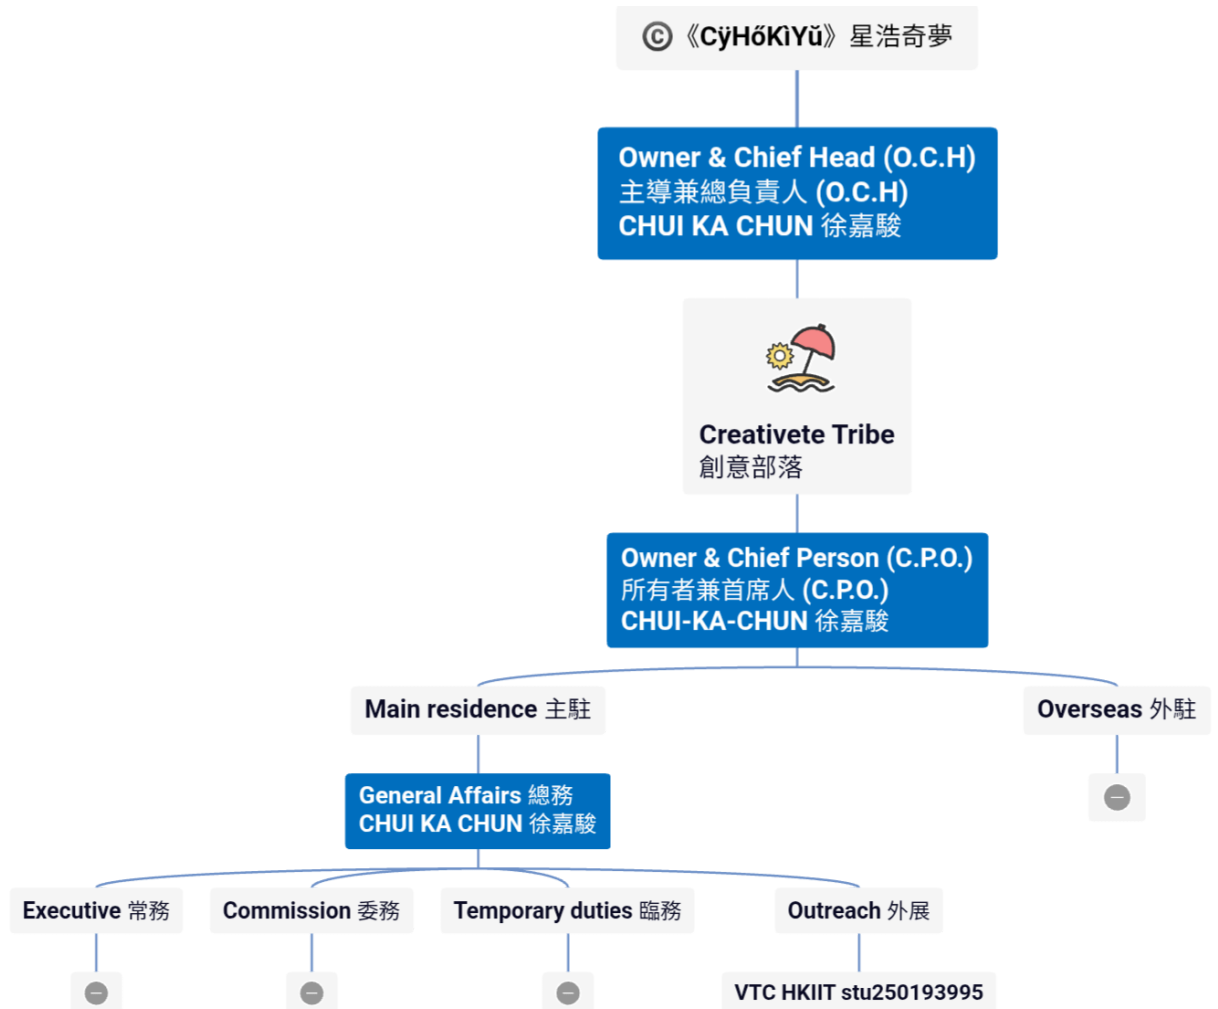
© 《CÿHőKìYŭ》星浩奇夢

Owner & Chief Head (O.C.H)
主導兼總負責人 (O.C.H)
CHUI KA CHUN 徐嘉駿

Creativete Tribe
創意部落

Owner & Chief Person (C.P.O.)
所有者兼首席人 (C.P.O.)
CHUI-KA-CHUN 徐嘉駿

Main residence 主駐

Overseas 外駐

General Affairs 總務
CHUI KA CHUN 徐嘉駿

Executive 常務

Commission 委務

Temporary duties 臨務

Outreach 外展

VTC HKIIT stu250193995